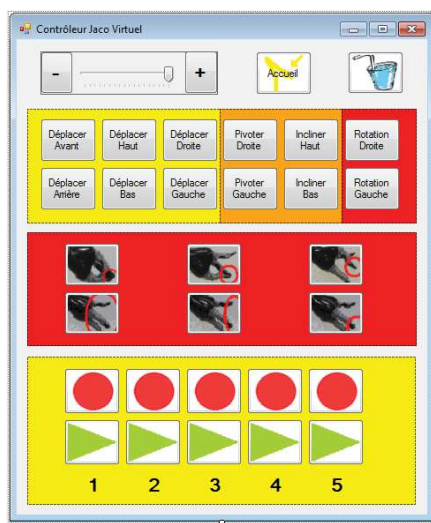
Contrôleur Jaco Virtuel

-

+

Accueil

Déplacer Avant

Déplacer Haut

Déplacer Droite

Pivoter Droite

Incliner Haut

Rotation Droite

Déplacer Arrière

Déplacer Bas

Déplacer Gauche

Pivoter Gauche

Incliner Bas

Rotation Gauche

1

2

3

4

5